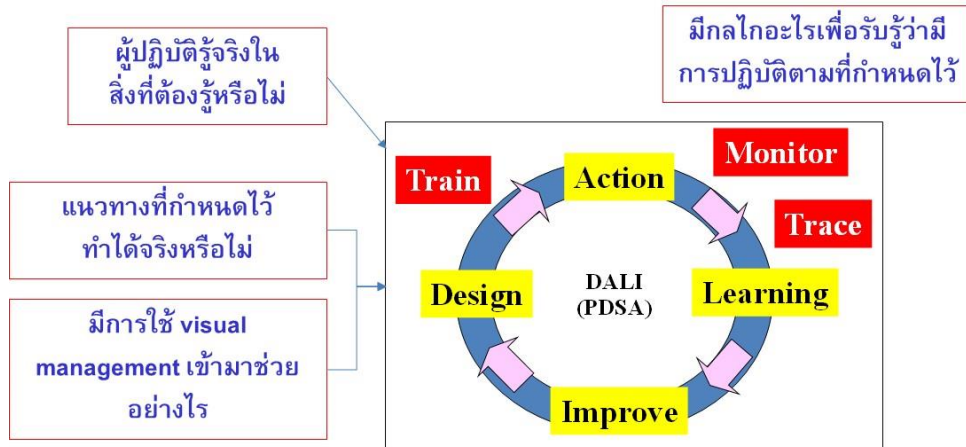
ผู้ปฏิบัติรู้จริงในสิ่งที่ต้องรู้หรือไม่

มีกลไกอะไรเพื่อรับรู้ว่ามีการปฏิบัติตามที่กำหนดไว้

แนวทางที่กำหนดไว้ทำได้จริงหรือไม่

มีการใช้ visual management เข้ามาช่วยอย่างไร

Train

Action

Monitor

Trace

Design

DALI (PDSA)

Learning

Improve